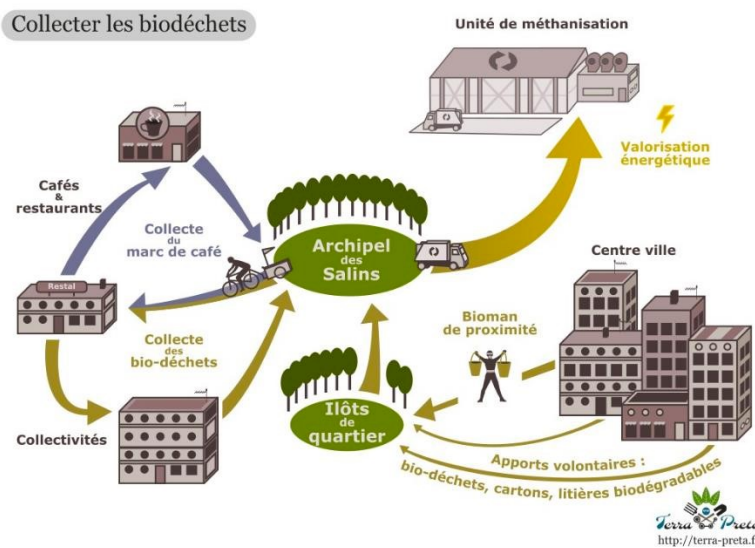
Collecter les biodéchets

Unité de méthanisation

Valorisation énergétique

Cafés & restaurants

Collecte du marc de café

Archipel des Salins

Centre ville

Restal

Collecte des bio-déchets

Bioman de proximité

Collectivités

Ilôts de quartier

Apports volontaires : bio-déchets, cartons, litières biodégradables

Terra Preta
http://terra-preta.f